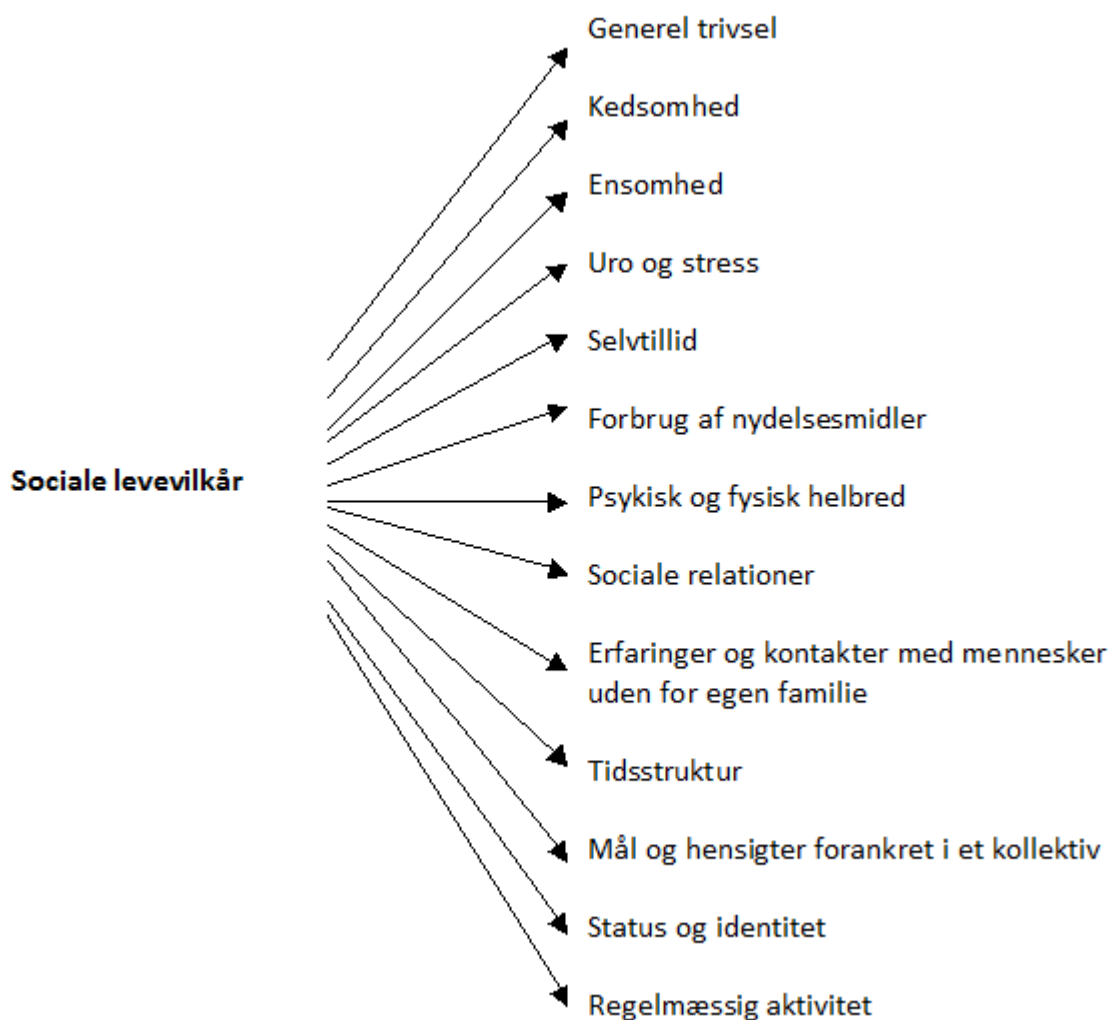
Sociale levevilkår

Generel trivsel

Kedsomhed

Ensomhed

Uro og stress

Selvtillid

Forbrug af nydelsesmidler

Psykisk og fysisk helbred

Sociale relationer

Erfaringer og kontakter med mennesker uden for egen familie

Tidsstruktur

Mål og hensigter forankret i et kollektiv

Status og identitet

Regelmæssig aktivitet